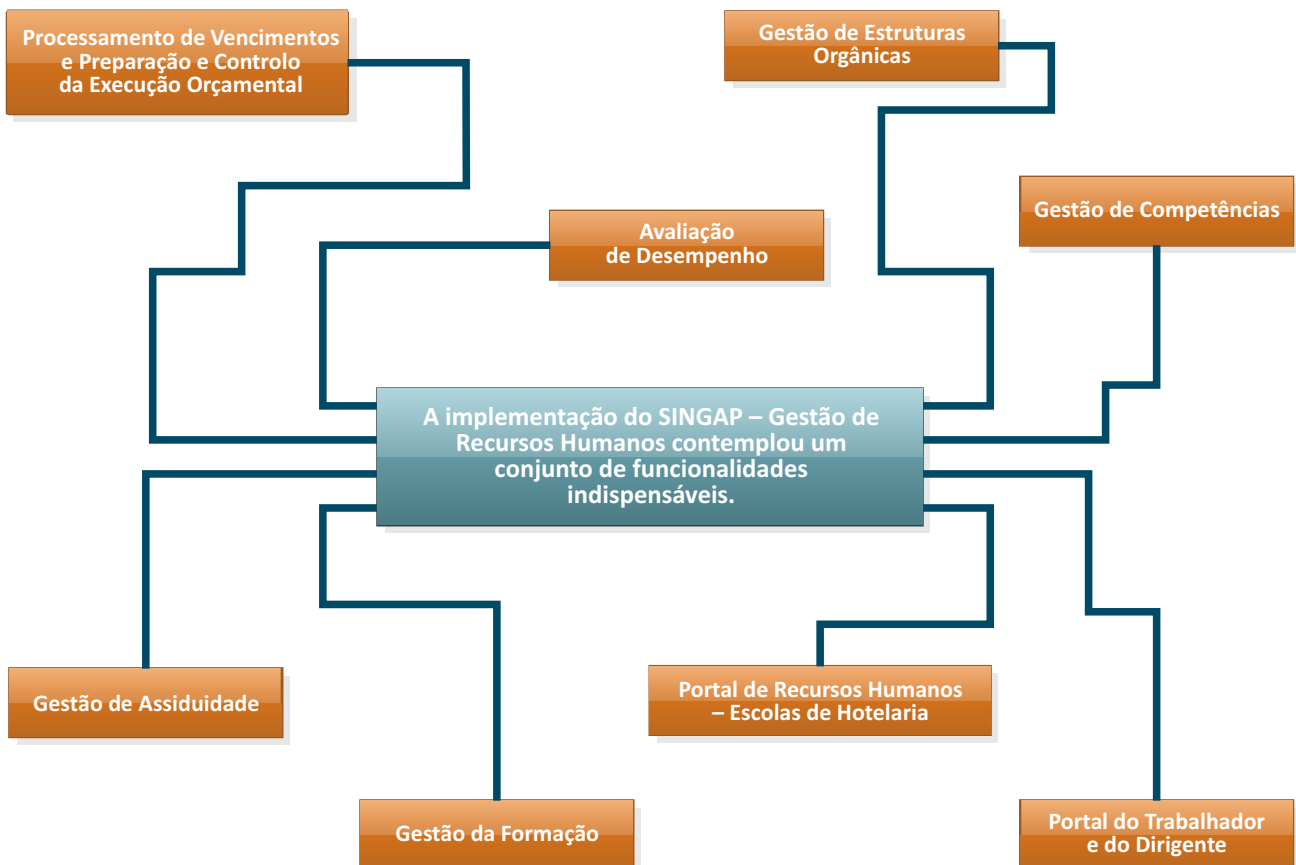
Processamento de Vencimentos e Preparação e Controlo da Execução Orçamental

Gestão de Estruturas Orgânicas

Avaliação de Desempenho

Gestão de Competências

A implementação do SINGAP – Gestão de Recursos Humanos contemplou um conjunto de funcionalidades indispensáveis.

Gestão de Assiduidade

Portal de Recursos Humanos – Escolas de Hotelaria

Gestão da Formação

Portal do Trabalhador e do Dirigente